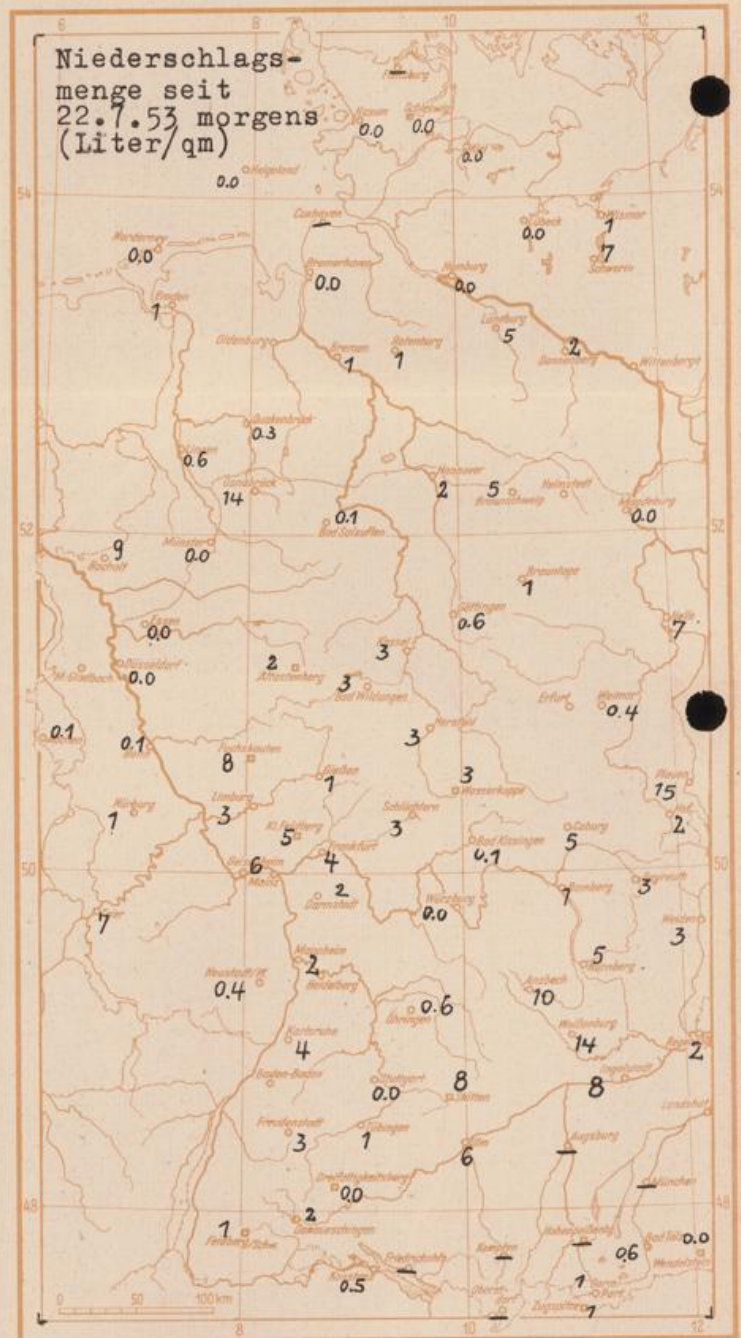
Niederschlagsmenge seit 22.7.53 morgens (Liter/qm)

6
8
10
12
54
52
50
48

Flensburg
—
Husum 0.0
Schleswig 0.0
Kiel 0.0
Helgoland 0.0
Cuxhaven —
Lübeck 0.0
Wismar 1
Schwerin 7
Norderney 0.0
Bremerhaven 0.0
Hamburg 0.0
Emden 1
Lüneburg 5
Oldenburg
Bremen 1
Rotenburg 1
Dannenberg 2
Wittenberge
Quakenbrück 0.3
Lingen 0.6
Osnabrück 14
Hannover 2
Braunschweig 5
Helmstedt
Magdeburg 0.0
Bad Salzuflen 0.1
Bocholt 9
Münster 0.0
Brocken 1
Göttingen 0.6
Essen 0.0
Halle 7
Kassel 3
Düsseldorf 0.0
M.Gladbach
Attendorn 2
Bad Wildungen 3
Erfurt
Weimar 0.4
Hersfeld 3
0.1
0.1
Fischbach 8
Giessen 1
Wasserkuppe 3
Plauen 15
Hof 2
Nürburg 1
Limburg 3
Schlüchtern 3
Kl. Feldberg 5
Frankfurt 4
Bad Kissingen 0.1
Coburg 5
Geisenheim 6
Mainz
Darmstadt 2
Bamberg 1
Bayreuth 3
Würzburg 0.0
7
Weiden 3
Mannheim 2
Heidelberg
Neustadt/W 0.4
Nürnberg 5
Ansbach 10
Öhringen 0.6
Weissenburg 14
Karlsruhe 4
Regensburg 2
Baden-Baden
Stuttgart 0.0
Aalen 8
Ingolstadt 8
Landshut
Freudenstadt 3
Tübingen 1
Ulm 6
Augsburg —
München —
Dreifaltigkeitsberg 0.0
Feldberg/Schw. 1
Donaueschingen 2
Friedrichshafen —
0.5
Kempten —
Hohenpeissenberg — 0.6
Bad Tölz 0.0
Wendelstein
Oberstdorf —
Garmisch 1
Zugspitze 1

0 50 100 km